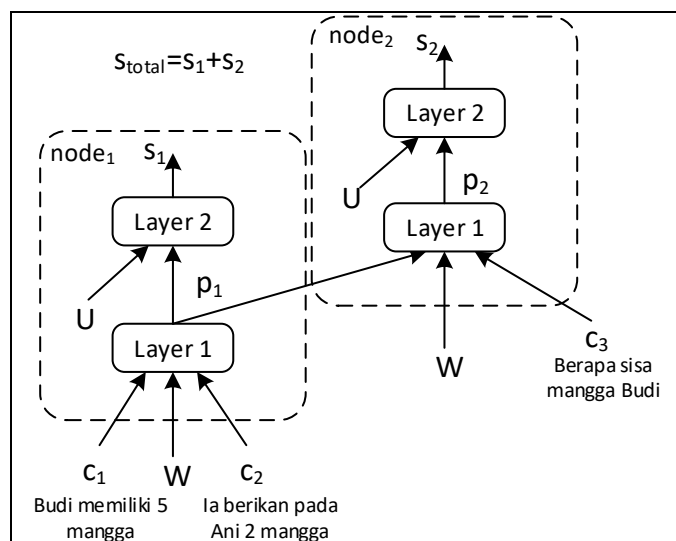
$s_{total}=s_1+s_2$

$node_2$

$s_2$

Layer 2

U

$p_2$

Layer 1

$node_1$

$s_1$

Layer 2

U

$p_1$

Layer 1

$c_3$
Berapa sisa mangga Budi

W

$c_1$
Budi memiliki 5 mangga

W

$c_2$
Ia berikan pada Ani 2 mangga